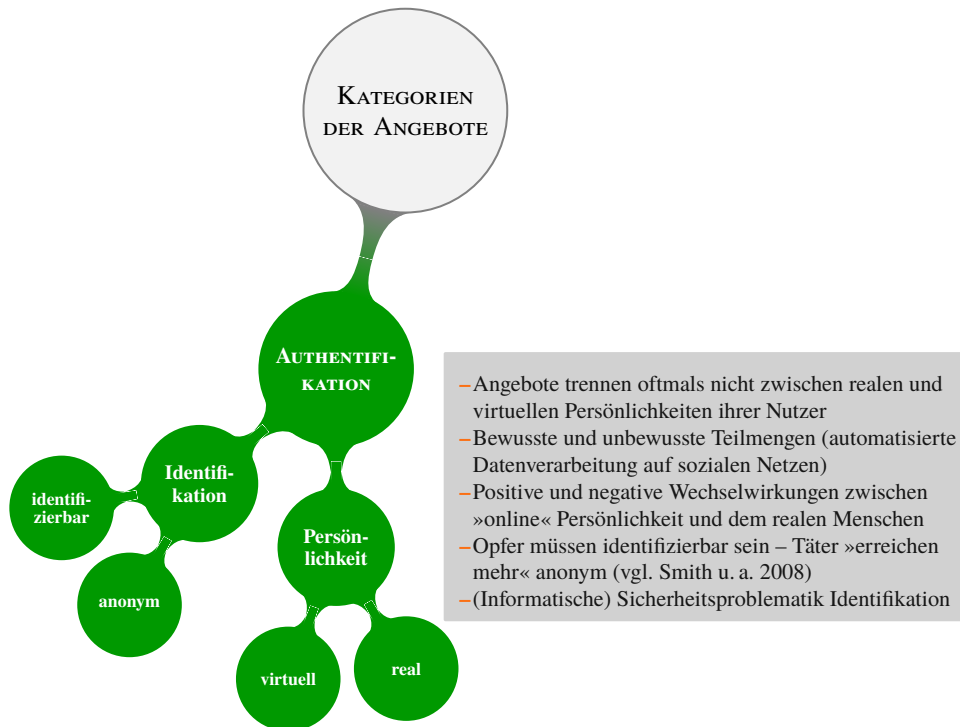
Kategorien der Angebote

Authentifikation

Identifikation

identifizierbar

anonym

Persönlichkeit

virtuell

real

– Angebote trennen oftmals nicht zwischen realen und virtuellen Persönlichkeiten ihrer Nutzer
– Bewusste und unbewusste Teilmengen (automatisierte Datenverarbeitung auf sozialen Netzen)
– Positive und negative Wechselwirkungen zwischen »online« Persönlichkeit und dem realen Menschen
– Opfer müssen identifizierbar sein – Täter »erreichen mehr« anonym (vgl. Smith u. a. 2008)
– (Informatische) Sicherheitsproblematik Identifikation